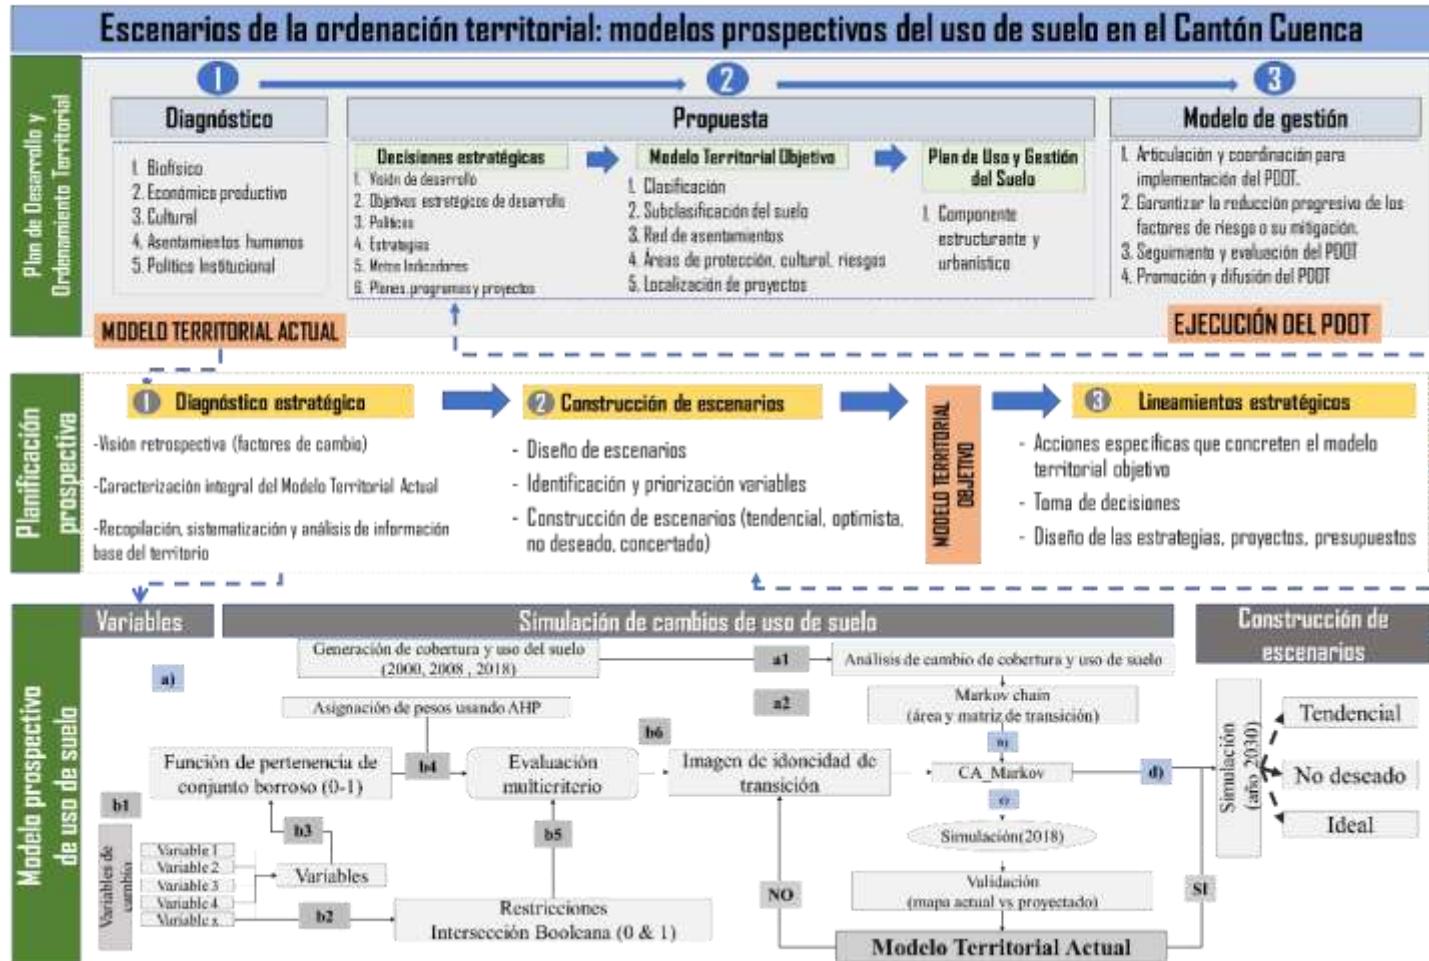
Escenarios de la ordenación territorial: modelos prospectivos del uso de suelo en el Cantón Cuenca

Plan de Desarrollo y Ordenamiento Territorial

1 2 3

Diagnóstico

1. Biofísico
2. Económico productivo
3. Cultural
4. Asentamientos humanos
5. Político Institucional

Propuesta

Decisiones estratégicas
1. Visión de desarrollo
2. Objetivos estratégicos de desarrollo
3. Políticas
4. Estrategias
5. Metas Indicadores
6. Planes, programas y proyectos

Modelo Territorial Objetivo
1. Clasificación
2. Subclasificación del suelo
3. Red de asentamientos
4. Áreas de protección, cultural, riesgos
5. Localización de proyectos

Plan de Uso y Gestión del Suelo
1. Componente estructurante y urbanístico

Modelo de gestión

1. Articulación y coordinación para implementación del PDOT.
2. Garantizar la reducción progresiva de los factores de riesgo o su mitigación.
3. Seguimiento y evaluación del PDOT
4. Promoción y difusión del PDOT

MODELO TERRITORIAL ACTUAL

EJECUCIÓN DEL PDOT

Planificación prospectiva

1 Diagnóstico estratégico
-Visión retrospectiva (factores de cambio)
-Caracterización integral del Modelo Territorial Actual
-Recopilación, sistematización y análisis de información base del territorio

2 Construcción de escenarios
- Diseño de escenarios
- Identificación y priorización variables
- Construcción de escenarios (tendencial, optimista, no deseado, concertado)

MODELO TERRITORIAL OBJETIVO

3 Lineamientos estratégicos
- Acciones específicas que concreten el modelo territorial objetivo
- Toma de decisiones
- Diseño de las estrategias, proyectos, presupuestos

Modelo prospectivo de uso de suelo

Variables

Simulación de cambios de uso de suelo

Construcción de escenarios

Generación de cobertura y uso del suelo (2000, 2008 , 2018)

a)

a1

Análisis de cambio de cobertura y uso de suelo

Asignación de pesos usando AHP

a2

Markov chain (área y matriz de transición)

b6

Función de pertenencia de conjunto borroso (0-1)

b4

Evaluación multicriterio

Imagen de idoneidad de transición

c)

CA_Markov

d)

b1

b3

c)

Simulación(2018)

Simulación (año 2030)

Tendencial

No deseado

Ideal

Variables de cambio

Variable 1
Variable 2
Variable 3
Variable 4
Variable x

Variables

b5

b2

Restricciones Intersección Booleana (0 & 1)

NO

Validación (mapa actual vs proyectado)

SI

Modelo Territorial Actual